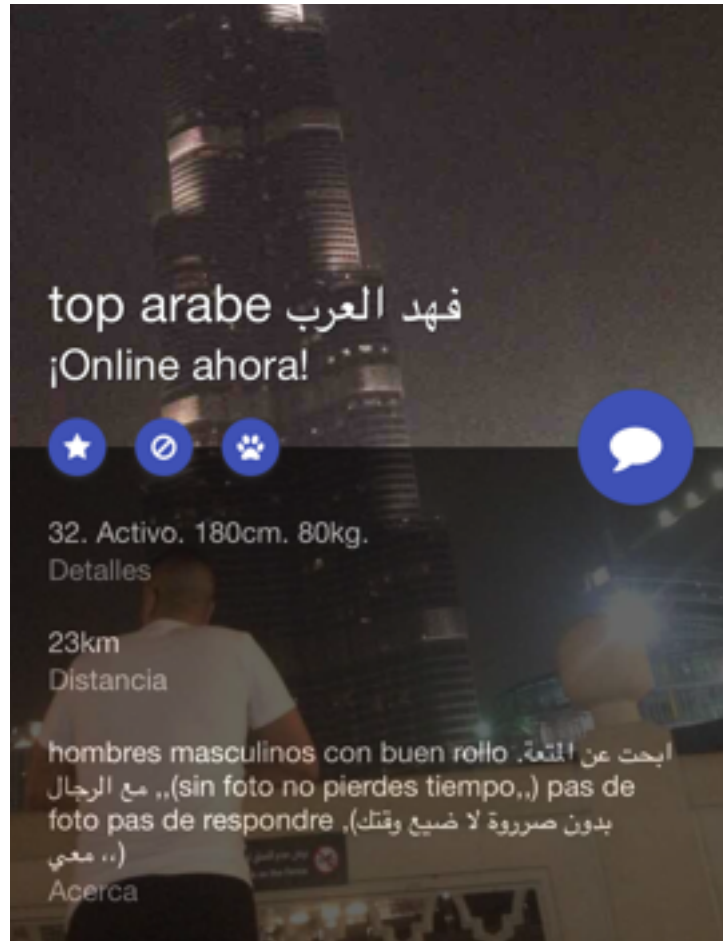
top arabe فهد العرب
¡Online ahora!

32. Activo. 180cm. 80kg.
Detalles

23km
Distancia

hombres masculinos con buen rollo .ابحث عن المتعة مع الرجال ,,(sin foto no pierdes tiempo,,) pas de foto pas de respondre .(بدون صرروة لا ضيع وقتك ,, معي)
Acerca